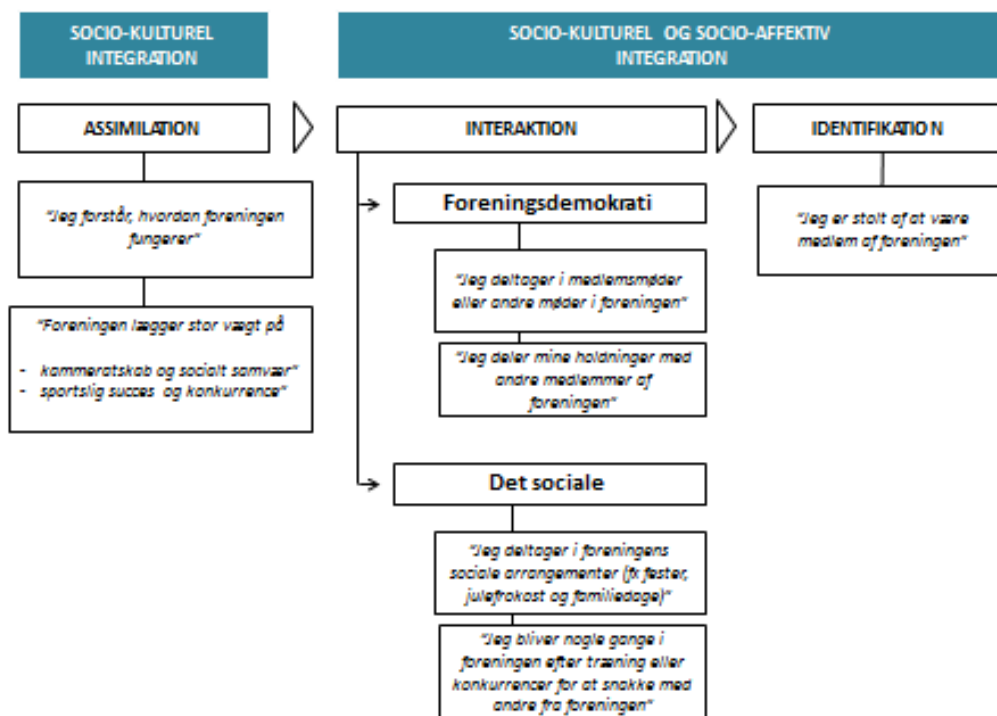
SOCIO-KULTUREL INTEGRATION

SOCIO-KULTUREL OG SOCIO-AFFEKTIV INTEGRATION

ASSIMILATION

INTERAKTION

IDENTIFIKATION

"Jeg forstår, hvordan foreningen fungerer"

"Foreningen lægger stor vægt på

- kammeratskab og socialt samvær"
- sportslig succes og konkurrence"

Foreningsdemokrati

"Jeg deltager i medlemsmøder eller andre møder i foreningen"

"Jeg deler mine holdninger med andre medlemmer af foreningen"

Det sociale

"Jeg deltager i foreningens sociale arrangementer (fx fester, julefrokost og familiedage)"

"Jeg bliver nogle gange i foreningen efter træning eller konkurrencer for at snakke med andre fra foreningen"

"Jeg er stolt af at være medlem af foreningen"